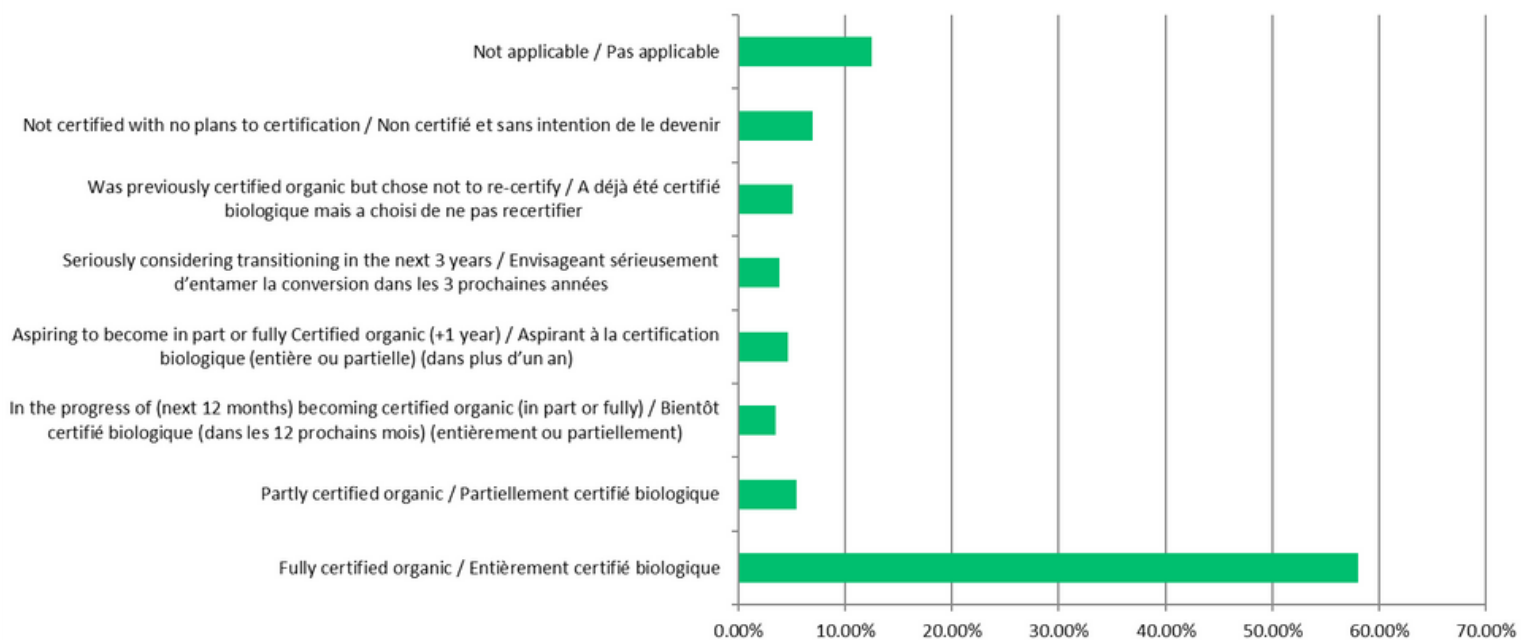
Not applicable / Pas applicable

Not certified with no plans to certification / Non certifié et sans intention de le devenir

Was previously certified organic but chose not to re-certify / A déjà été certifié biologique mais a choisi de ne pas recertifier

Seriously considering transitioning in the next 3 years / Envisageant sérieusement d'entamer la conversion dans les 3 prochaines années

Aspiring to become in part or fully Certified organic (+1 year) / Aspirant à la certification biologique (entière ou partielle) (dans plus d'un an)

In the progress of (next 12 months) becoming certified organic (in part or fully) / Bientôt certifié biologique (dans les 12 prochains mois) (entièrement ou partiellement)

Partly certified organic / Partiellement certifié biologique

Fully certified organic / Entièrement certifié biologique

0.00% 10.00% 20.00% 30.00% 40.00% 50.00% 60.00% 70.00%